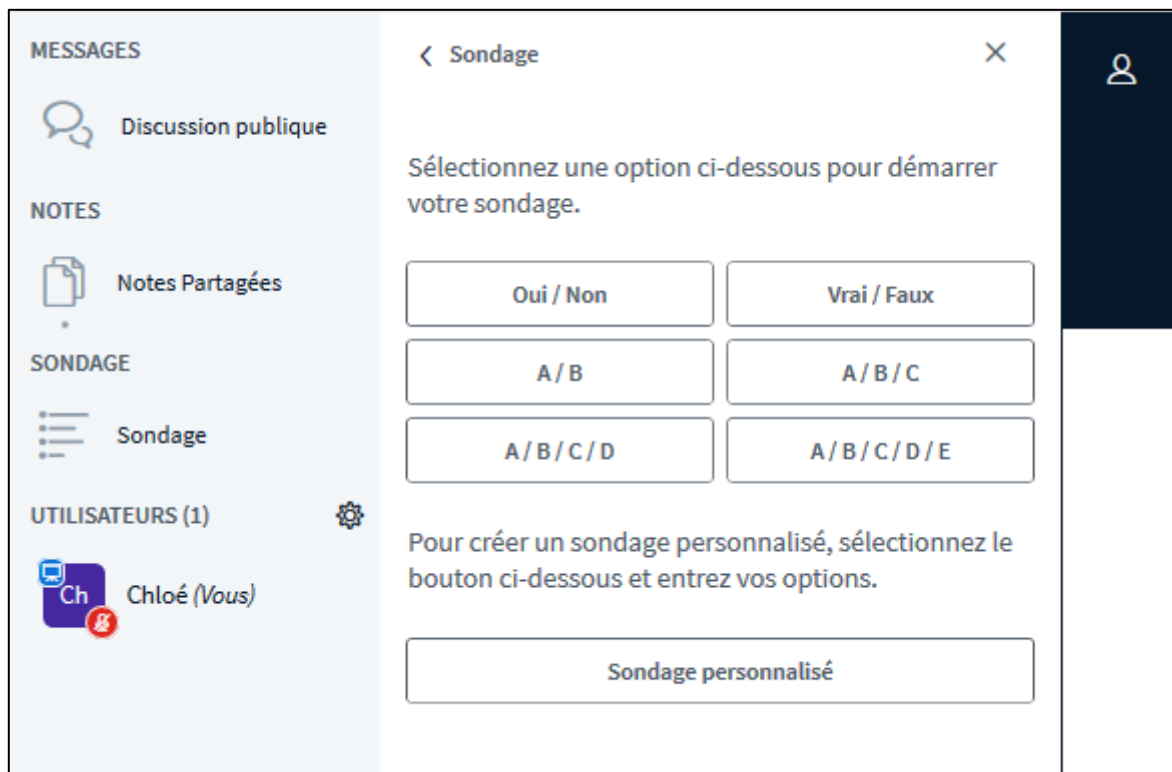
MESSAGES

Discussion publique

NOTES

Notes Partagées

SONDAGE

Sondage

UTILISATEURS (1)

Ch

Chloé (Vous)

Sondage

Sélectionnez une option ci-dessous pour démarrer votre sondage.

| Oui / Non | Vrai / Faux |
|---|---|
| A / B | A / B / C |
| A / B / C / D | A / B / C / D / E |

Pour créer un sondage personnalisé, sélectionnez le bouton ci-dessous et entrez vos options.

Sondage personnalisé